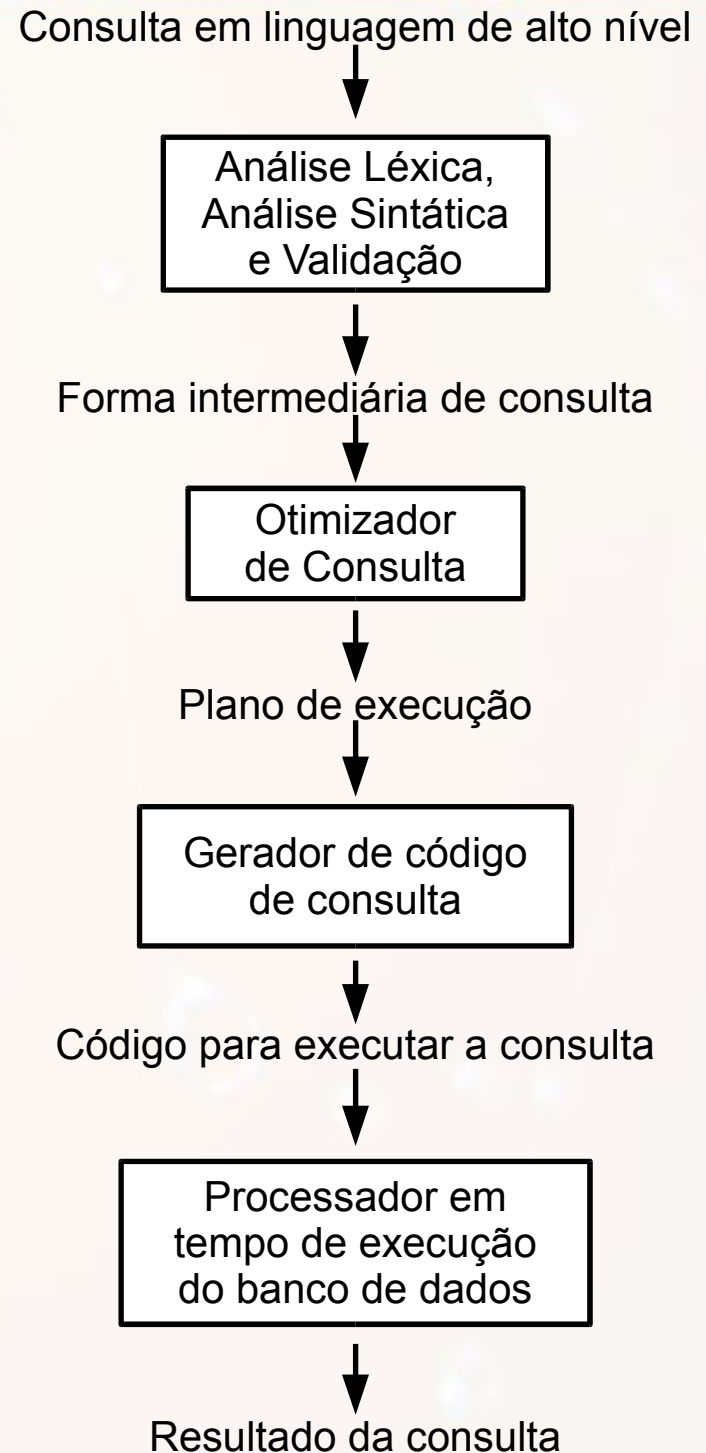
Consulta em linguagem de alto nível

Análise Léxica, Análise Sintática e Validação

Forma intermediária de consulta

Otimizador de Consulta

Plano de execução

Gerador de código de consulta

Código para executar a consulta

Processador em tempo de execução do banco de dados

Resultado da consulta